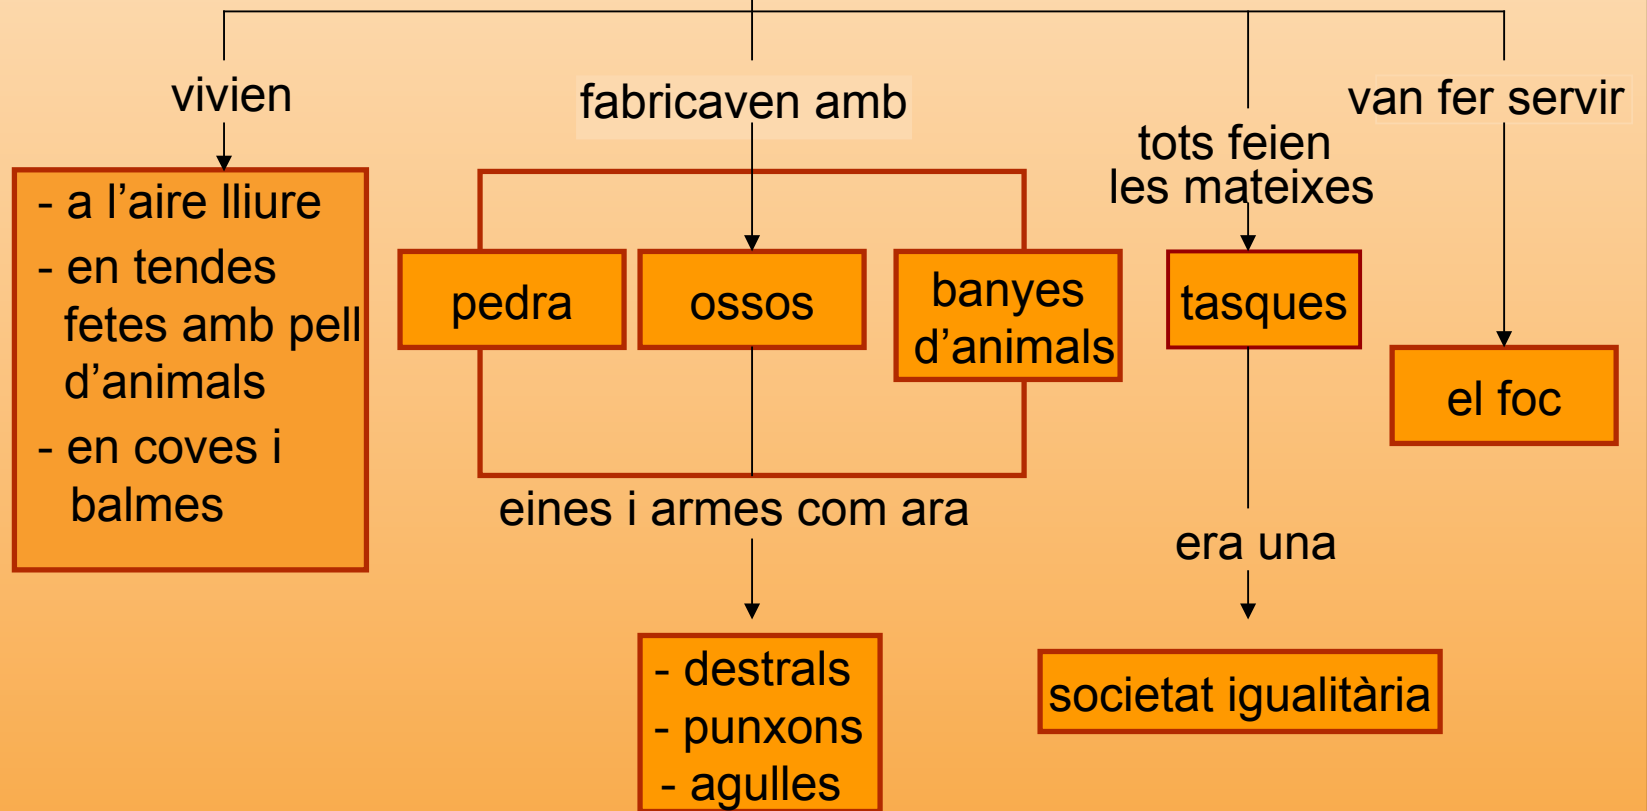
vivien

- a l’aire lliure
- en tendes fetes amb pell d’animals
- en coves i balmes

fabricaven amb

pedra

ossos

banyes d’animals

eines i armes com ara

- destrals
- punxons
- agulles

tots feien les mateixes

tasques

era una

societat igualitària

van fer servir

el foc